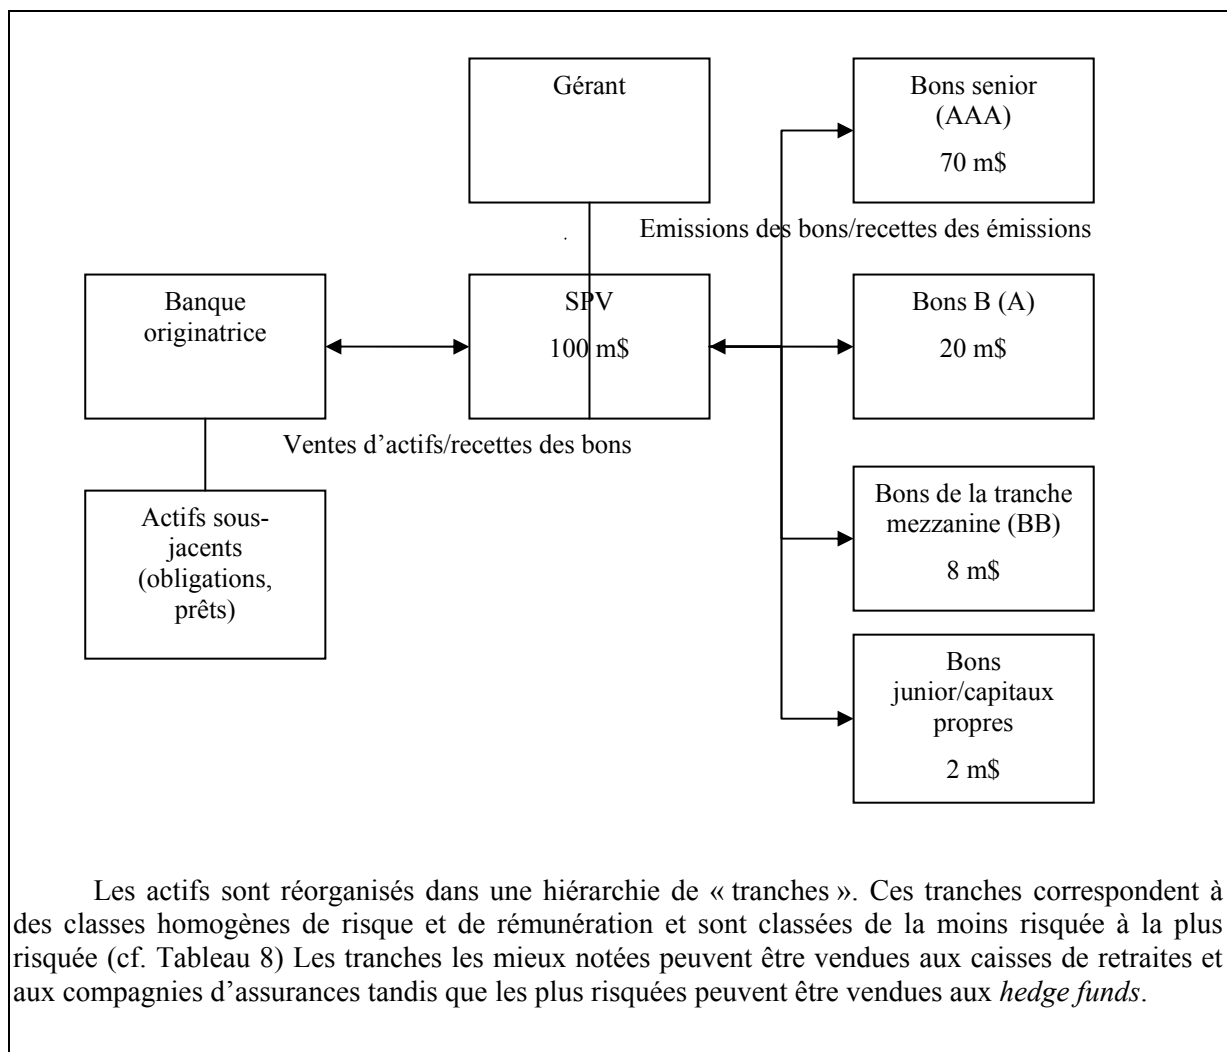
Gérant

Bons senior (AAA)

70 m$

Emissions des bons/recettes des émissions

Banque originatrice

SPV

100 m$

Bons B (A)

20 m$

Ventes d'actifs/recettes des bons

Actifs sous-jacents (obligations, prêts)

Bons de la tranche mezzanine (BB)

8 m$

Bons junior/capitaux propres

2 m$

Les actifs sont réorganisés dans une hiérarchie de « tranches ». Ces tranches correspondent à des classes homogènes de risque et de rémunération et sont classées de la moins risquée à la plus risquée (cf. Tableau 8) Les tranches les mieux notées peuvent être vendues aux caisses de retraites et aux compagnies d'assurances tandis que les plus risquées peuvent être vendues aux *hedge funds*.